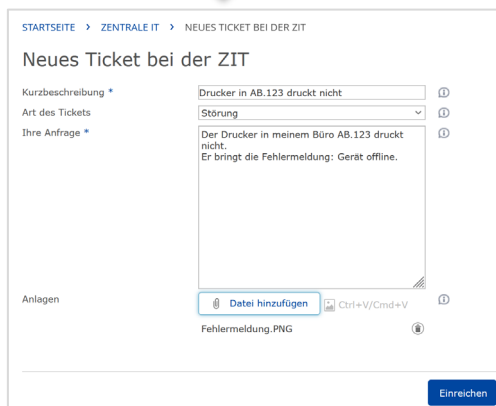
STARTSEITE > ZENTRALE IT > NEUES TICKET BEI DER ZIT

Neues Ticket bei der ZIT

Kurzbeschreibung * Drucker in AB.123 druckt nicht

Art des Tickets Störung

Ihre Anfrage * Der Drucker in meinem Büro AB.123 druckt nicht.
Er bringt die Fehlermeldung: Gerät offline.

Anlagen Datei hinzufügen Ctrl+V/Cmd+V

Fehlermeldung.PNG

Einreichen